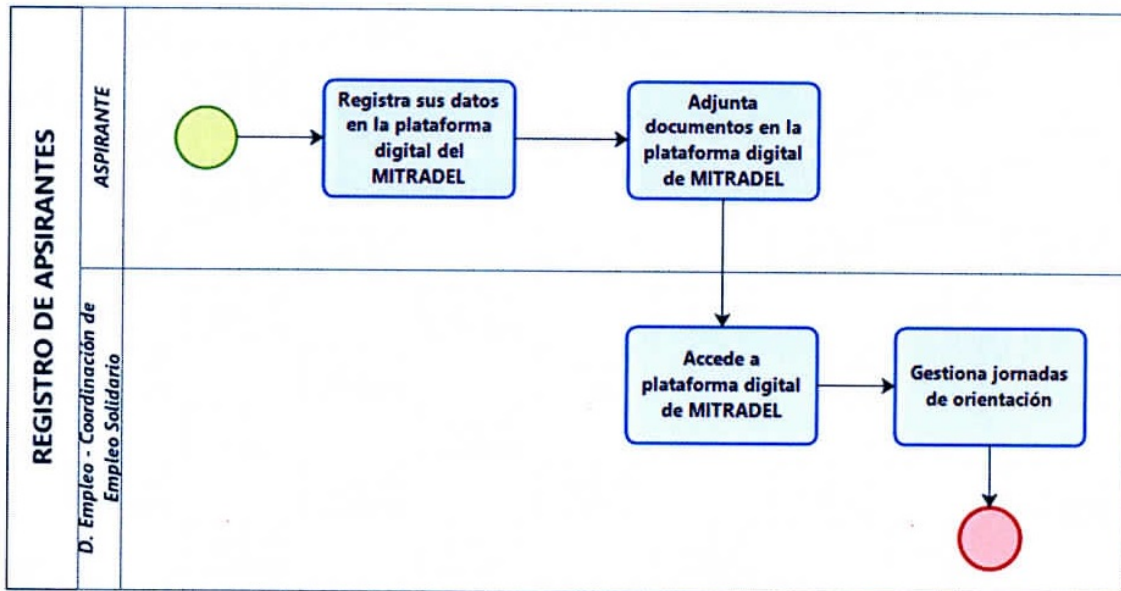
REGISTRO DE APSIRANTES

ASPIRANTE

Registra sus datos en la plataforma digital del MITRADEL

Adjunta documentos en la plataforma digital de MITRADEL

D. Empleo - Coordinación de Empleo Solidario

Accede a plataforma digital de MITRADEL

Gestiona jornadas de orientación